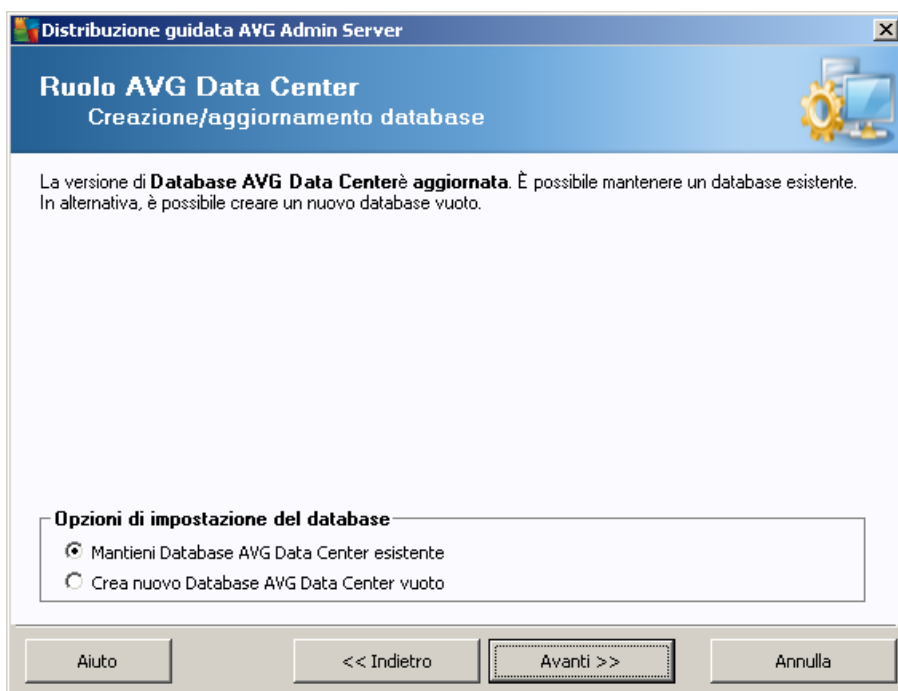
Distribuzione guidata AVG Admin Server

Ruolo AVG Data Center
Creazione/aggiornamento database

La versione di **Database AVG Data Center**è **aggiornata**. È possibile mantenere un database esistente. In alternativa, è possibile creare un nuovo database vuoto.

Opzioni di impostazione del database

Mantieni Database AVG Data Center esistente

Crea nuovo Database AVG Data Center vuoto

Aiuto

<< Indietro

Avanti >>

Annulla